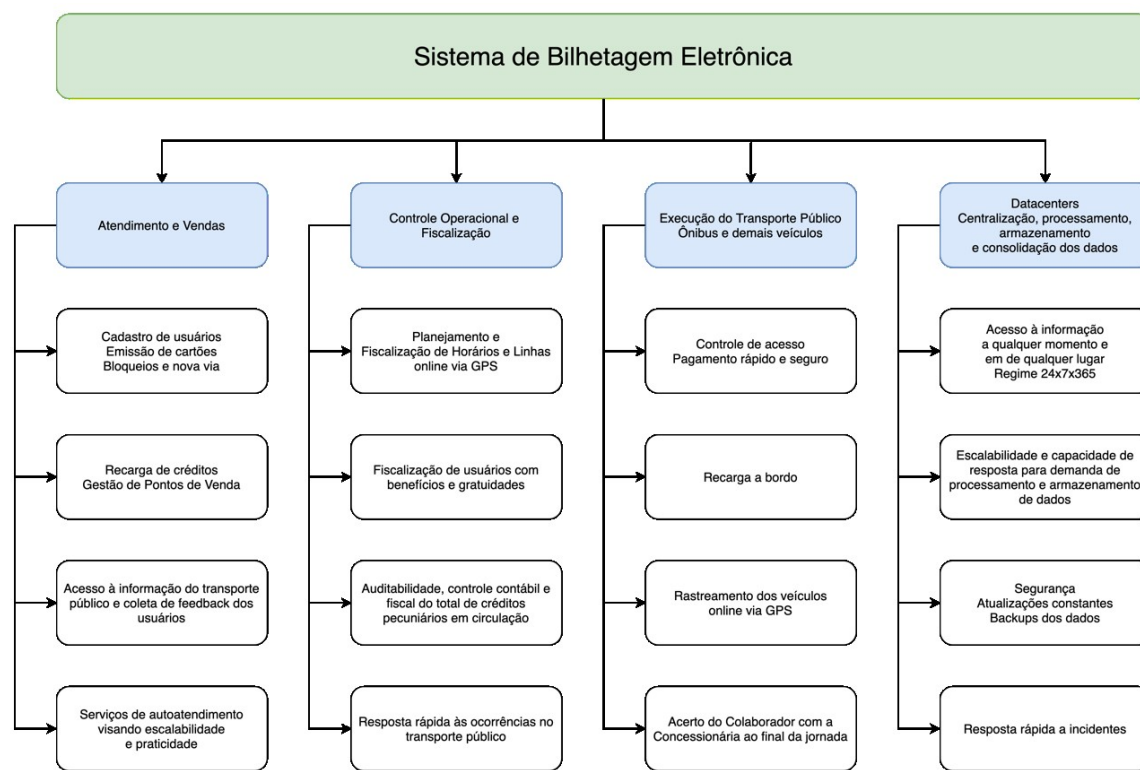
Sistema de Bilhetagem Eletrônica

Atendimento e Vendas

Cadastro de usuários
Emissão de cartões
Bloqueios e nova via

Recarga de créditos
Gestão de Pontos de Venda

Acesso à informação do transporte público e coleta de feedback dos usuários

Serviços de autoatendimento visando escalabilidade e praticidade

Controle Operacional e Fiscalização

Planejamento e Fiscalização de Horários e Linhas online via GPS

Fiscalização de usuários com benefícios e gratuidades

Auditabilidade, controle contábil e fiscal do total de créditos pecuniários em circulação

Resposta rápida às ocorrências no transporte público

Execução do Transporte Público
Ônibus e demais veículos

Controle de acesso
Pagamento rápido e seguro

Recarga a bordo

Rastreamento dos veículos online via GPS

Acerto do Colaborador com a Concessionária ao final da jornada

Datacenters
Centralização, processamento, armazenamento
e consolidação dos dados

Acesso à informação
a qualquer momento e
em de qualquer lugar
Regime 24x7x365

Escalabilidade e capacidade de resposta para demanda de processamento e armazenamento de dados

Segurança
Atualizações constantes
Backups dos dados

Resposta rápida a incidentes